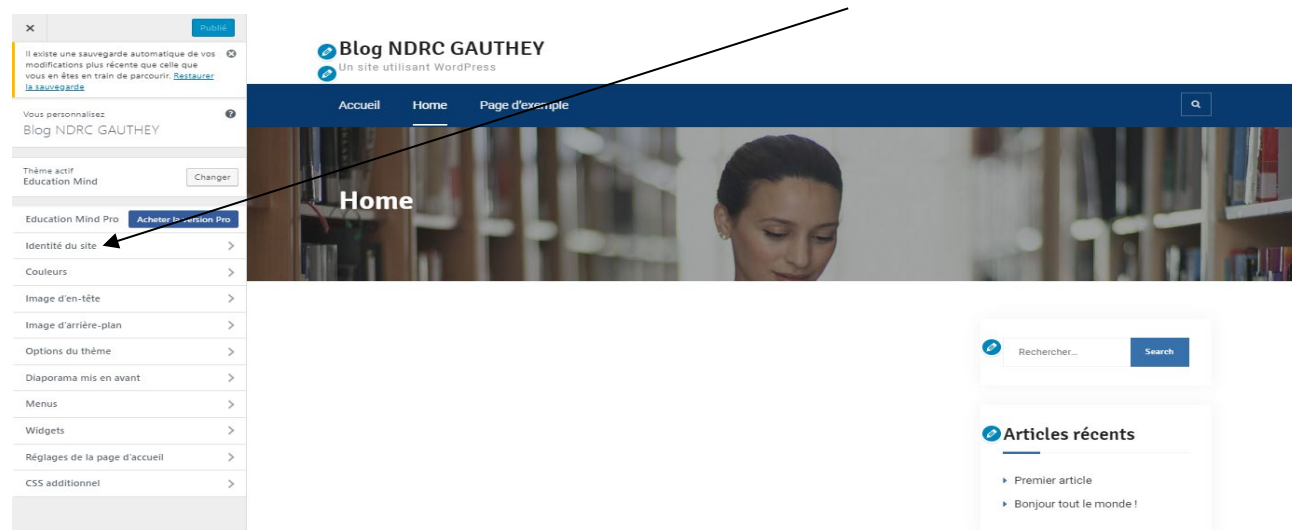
×
Publié

Il existe une sauvegarde automatique de vos modifications plus récente que celle que vous en êtes en train de parcourir. Restaurer la sauvegarde

Vous personnalisez
Blog NDRC GAUTHEY

Thème actif
Education Mind
Changer

Education Mind Pro
Acheter la version Pro

Identité du site
Couleurs
Image d'en-tête
Image d'arrière-plan
Options du thème
Diaporama mis en avant
Menus
Widgets
Réglages de la page d'accueil
CSS additionnel

Blog NDRC GAUTHEY
Un site utilisant WordPress

Accueil
Home
Page d'exemple

Home

Rechercher...
Search

Articles récents

Premier article
Bonjour tout le monde !